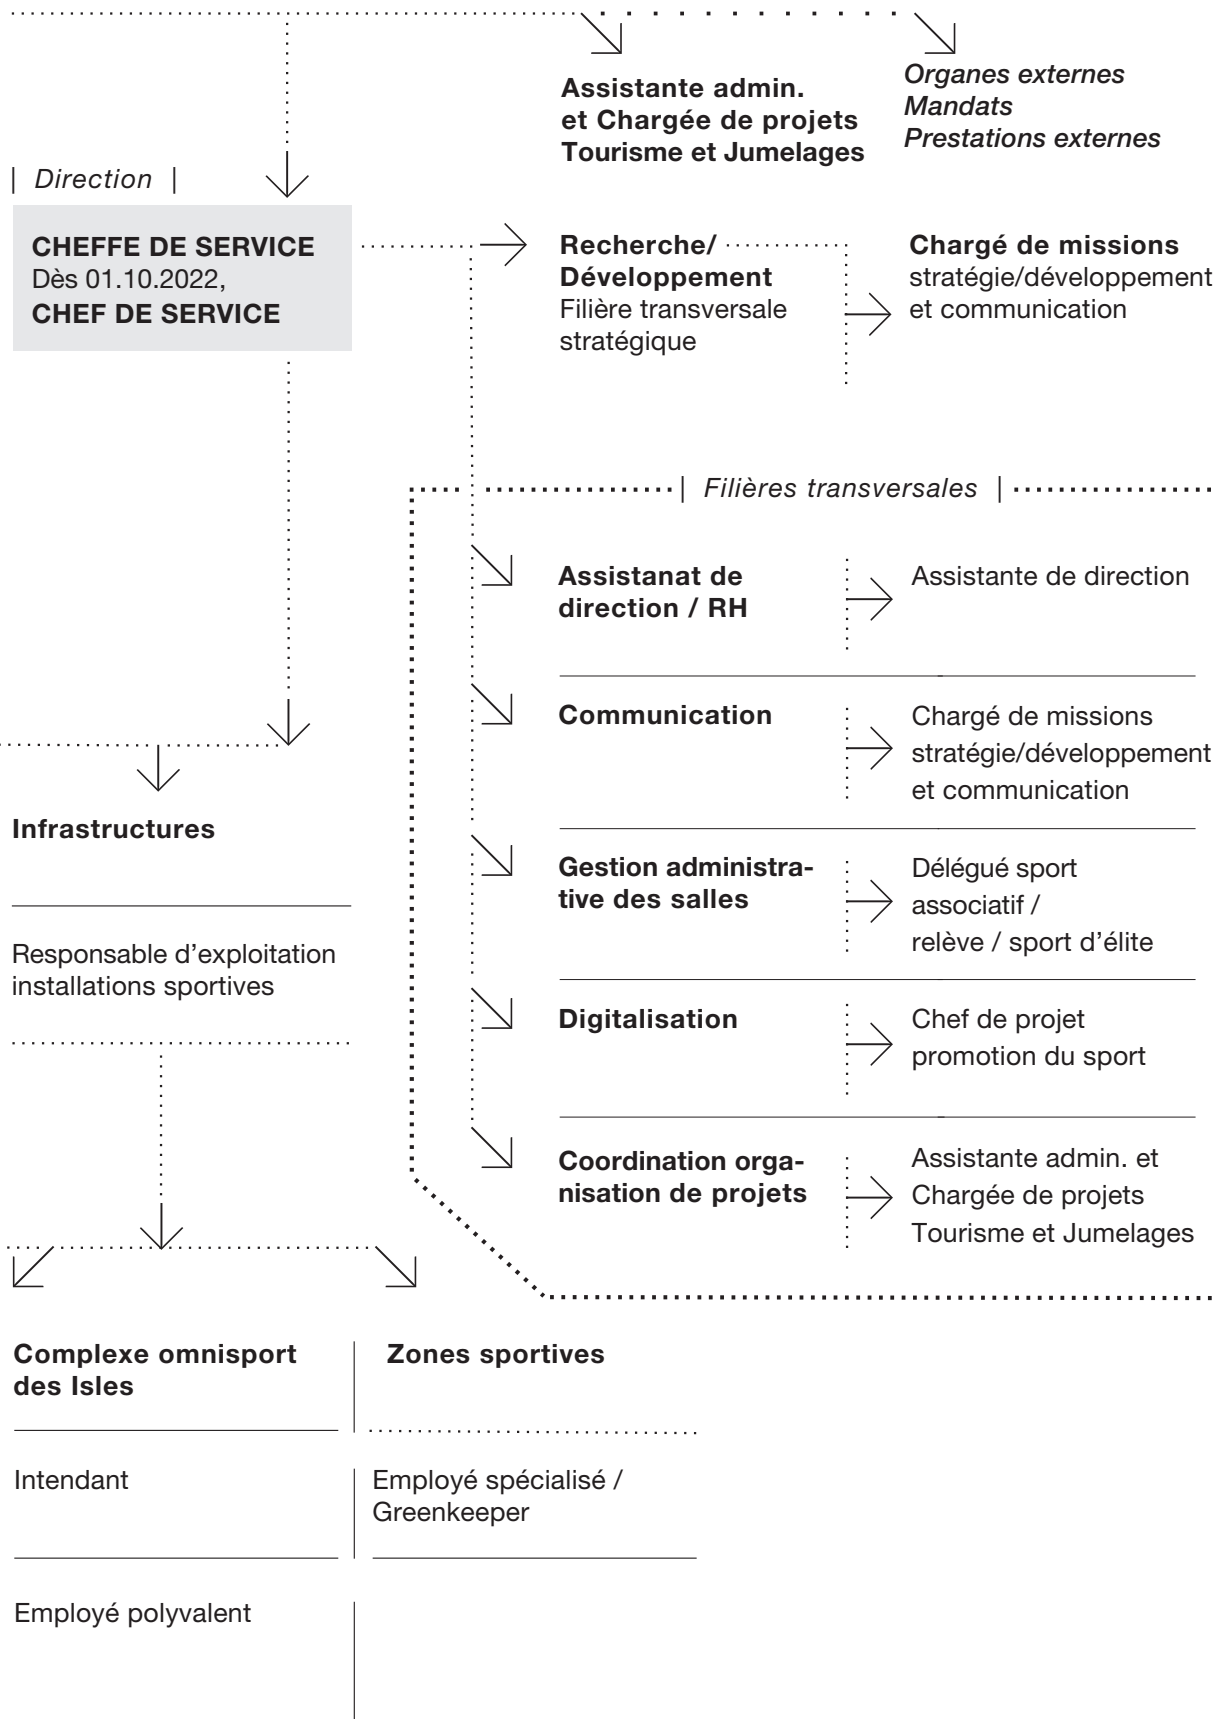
Assistante admin. et Chargée de projets Tourisme et Jumelages

Organes externes
Mandats
Prestations externes

| Direction |

CHEFFE DE SERVICE
Dès 01.10.2022,
CHEF DE SERVICE

Recherche/ Développement
Filière transversale stratégique

Chargé de missions stratégie/développement et communication

| Filières transversales |

Assistanat de direction / RH

Assistante de direction

Communication

Chargé de missions stratégie/développement et communication

Gestion administrative des salles

Délégué sport associatif / relève / sport d'élite

Digitalisation

Chef de projet promotion du sport

Coordination organisation de projets

Assistante admin. et Chargée de projets Tourisme et Jumelages

Infrastructures

Responsable d'exploitation installations sportives

Complexe omnisport des Isles

Zones sportives

Intendant

Employé spécialisé / Greenkeeper

Employé polyvalent